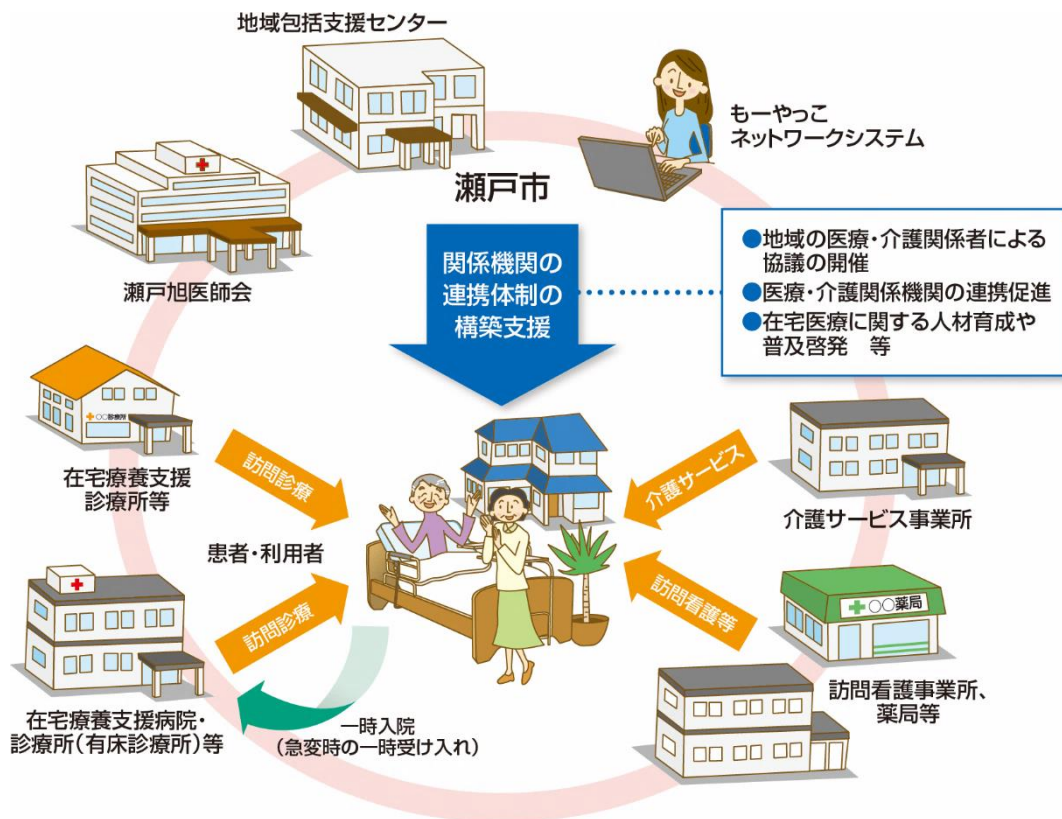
地域包括支援センター

もーやっこ
ネットワークシステム

瀬戸市

関係機関の
連携体制の
構築支援

●地域の医療・介護関係者による協議の開催
●医療・介護関係機関の連携促進
●在宅医療に関する人材育成や普及啓発　等

瀬戸旭医師会

○○診療所

在宅療養支援
診療所等

訪問診療

患者・利用者

介護サービス

介護サービス事業所

訪問看護等

○○薬局

訪問診療

訪問看護事業所、
薬局等

在宅療養支援病院・
診療所（有床診療所）等

一時入院
（急変時の一時受け入れ）